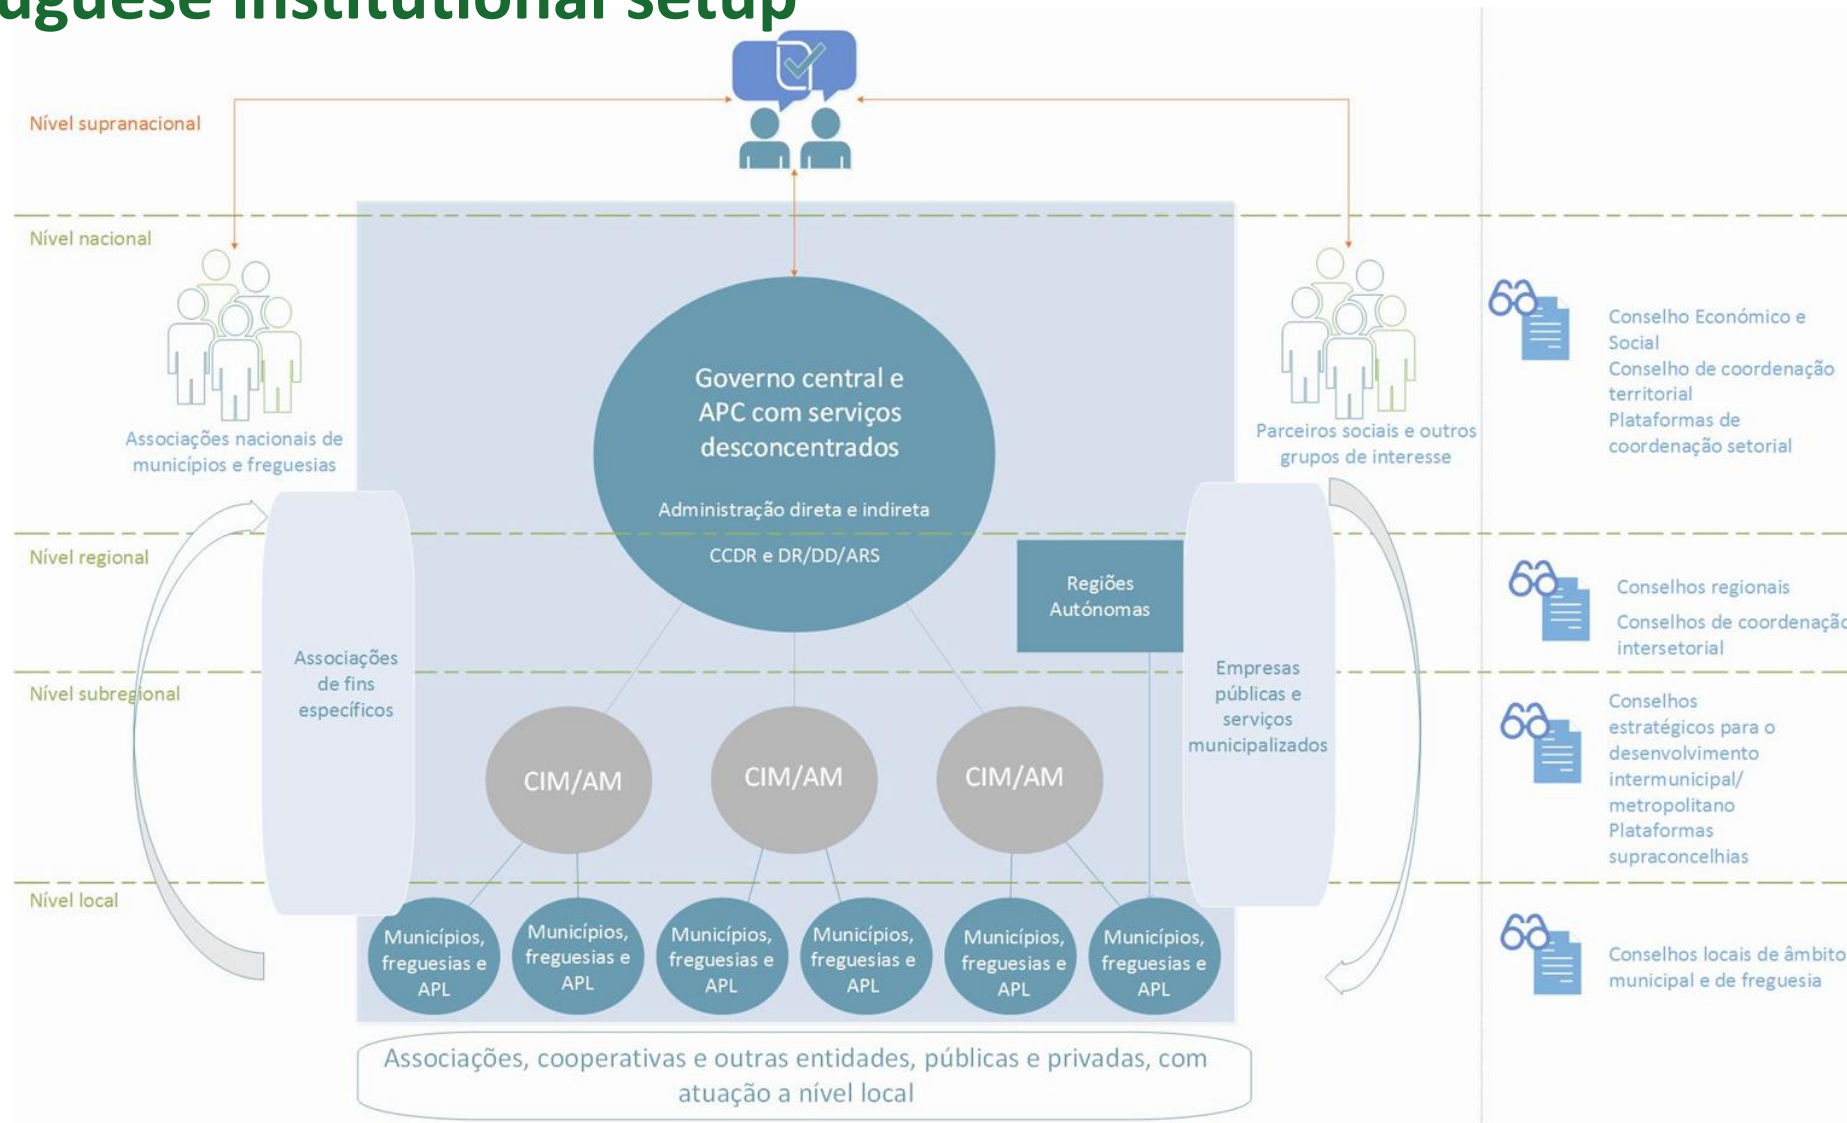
uguese institutional setup

Nível supranacional

Nível nacional

Associações nacionais de municípios e freguesias

Governo central e APC com serviços desconcentrados

Administração direta e indireta

CCDR e DR/DD/ARS

Parceiros sociais e outros grupos de interesse

Conselho Económico e Social
Conselho de coordenação territorial
Plataformas de coordenação setorial

Nível regional

Regiões Autónomas

Conselhos regionais

Conselhos de coordenaçã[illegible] intersetorial

Nível subregional

Associações de fins específicos

Empresas públicas e serviços municipalizados

Conselhos estratégicos para o desenvolvimento intermunicipal/ metropolitano
Plataformas supraconcelhias

CIM/AM

CIM/AM

CIM/AM

Nível local

Municípios, freguesias e APL

Municípios, freguesias e APL

Municípios, freguesias e APL

Municípios, freguesias e APL

Municípios, freguesias e APL

Municípios, freguesias e APL

Conselhos locais de âmbito municipal e de freguesia

Associações, cooperativas e outras entidades, públicas e privadas, com atuação a nível local